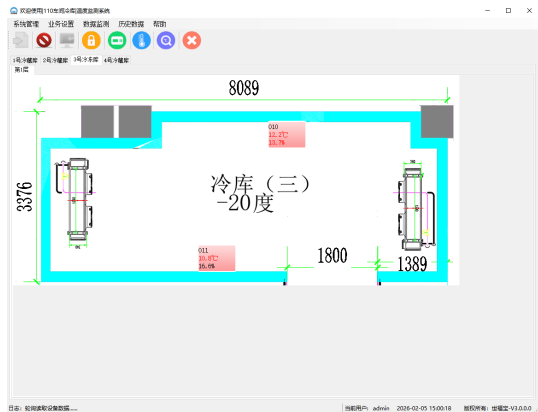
欢迎使用[110车间冷库]温度监测系统

系统管理　业务设置　数据监测　历史数据　帮助

1号冷藏库　2号冷藏库　3号冷冻库　4号冷藏库

第1层

8089

3376

010
22.2℃
13.7%

冷库（三）
-20度

011
20.8℃
16.6%

1800

1389

日志：轮询读取设备数据......

当前用户：admin　2026-02-05 15:00:18　版权所有：世福宝-V3.0.0.0